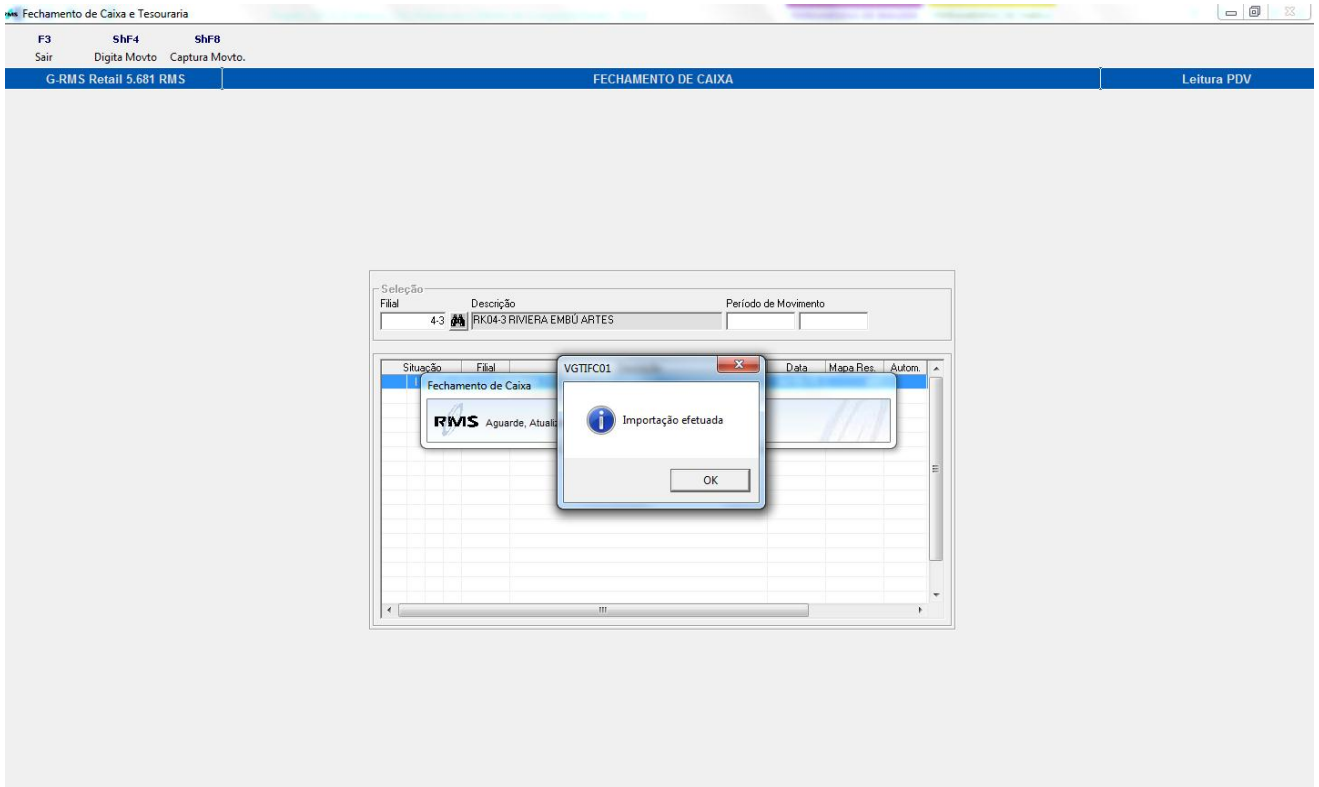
Fechamento de Caixa e Tesouraria

F3
Sair

ShF4
Digita Movto

ShF8
Captura Movto.

G-RMS Retail 5.681 RMS

FECHAMENTO DE CAIXA

Leitura PDV

Seleção
Filial
4-3
Descrição
RK04-3 RIVIERA EMBÚ ARTES
Período de Movimento

| Situação | Filial | Data | Mapa Res. | Autom. |
|---|---|---|---|---|

Fechamento de Caixa
RMS Aguarde, Atuali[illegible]

VGTIFC01
Importação efetuada
OK